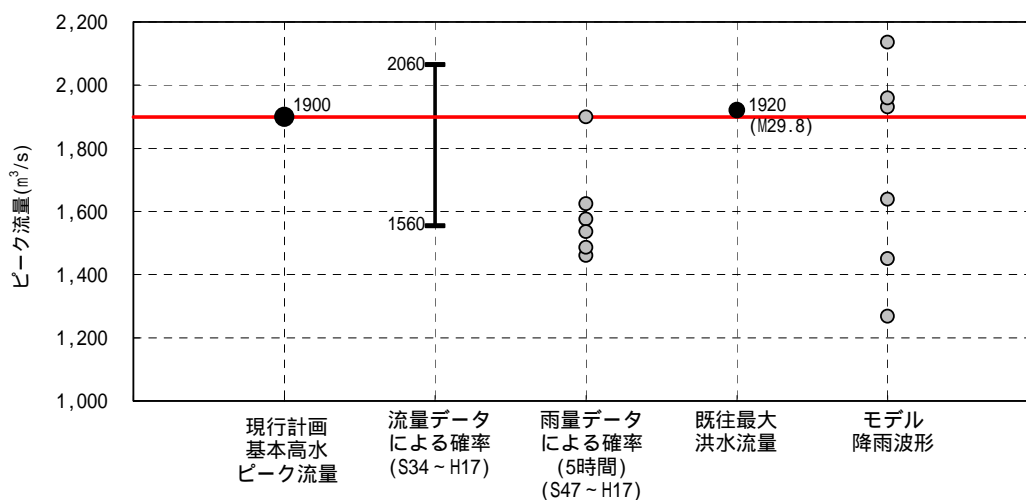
ピーク流量($m^3/s$)

2,200
2,000
1,800
1,600
1,400
1,200
1,000

1900
2060
1560
1920
(M29.8)

現行計画
基本高水
ピーク流量

流量データ
による確率
(S34～H17)

雨量データ
による確率
(5時間)
(S47～H17)

既往最大
洪水流量

モデル
降雨波形